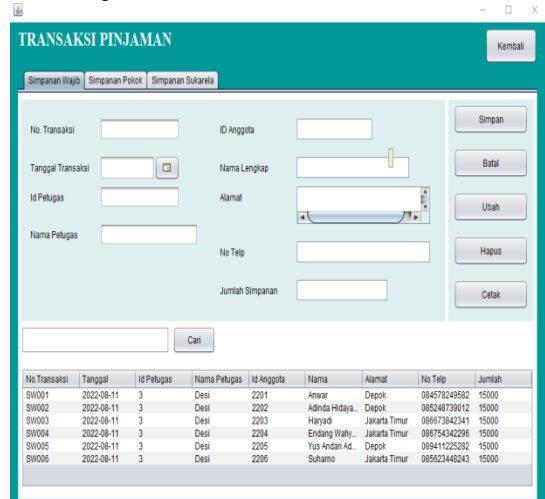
TRANSAKSI PINJAMAN

Kembali

Simpanan Wajib | Simpanan Pokok | Simpanan Sukarela

No. Transaksi

ID Anggota

Simpan

Tanggal Transaksi

Nama Lengkap

Batal

Id Petugas

Alamat

Ubah

Nama Petugas

No Telp

Hapus

Jumlah Simpanan

Cetak

Cari

| No.Transaksi | Tanggal | Id Petugas | Nama Petugas | Id Anggota | Nama | Alamat | No Telp | Jumlah |
|---|---|---|---|---|---|---|---|---|
| SW001 | 2022-08-11 | 3 | Desi | 2201 | Anwar | Depok | 084578249582 | 15000 |
| SW002 | 2022-08-11 | 3 | Desi | 2202 | Adinda Hidaya... | Depok | 085248739012 | 15000 |
| SW003 | 2022-08-11 | 3 | Desi | 2203 | Haryadi | Jakarta Timur | 086673842341 | 15000 |
| SW004 | 2022-08-11 | 3 | Desi | 2204 | Endang Wahy... | Jakarta Timur | 086754342296 | 15000 |
| SW005 | 2022-08-11 | 3 | Desi | 2205 | Yus Andari Ad... | Depok | 089411225282 | 15000 |
| SW006 | 2022-08-11 | 3 | Desi | 2206 | Suharno | Jakarta Timur | 085623448243 | 15000 |